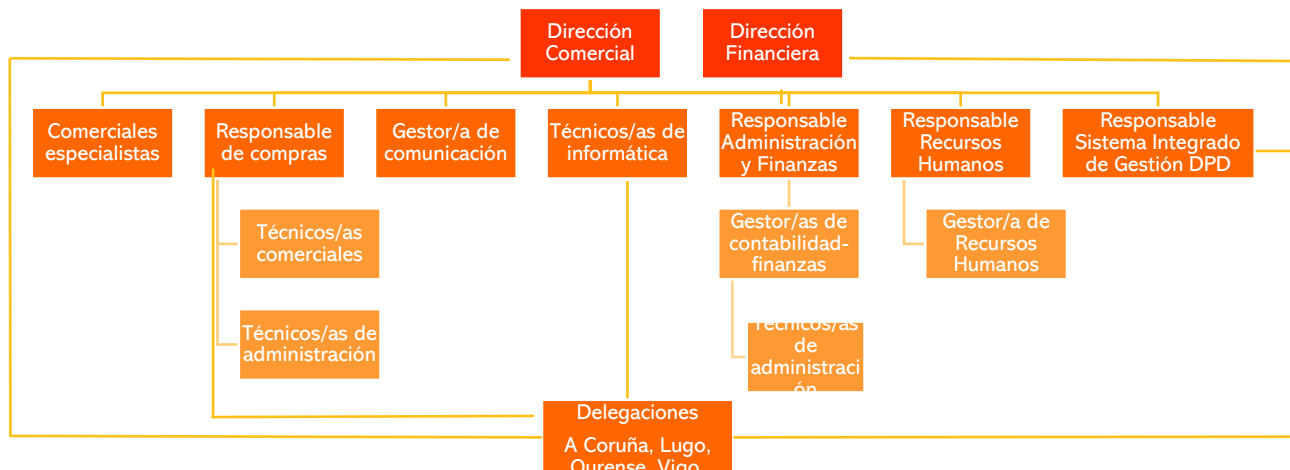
Dirección Comercial

Dirección Financiera

Comerciales especialistas

Responsable de compras

Gestor/a de comunicación

Técnicos/as de informática

Responsable Administración y Finanzas

Responsable Recursos Humanos

Responsable Sistema Integrado de Gestión DPD

Técnicos/as comerciales

Técnicos/as de administración

Gestor/as de contabilidad-finanzas

Gestor/a de Recursos Humanos

Técnicos/as de administraci ón

Delegaciones

A Coruña, Lugo, Ourense, Vigo